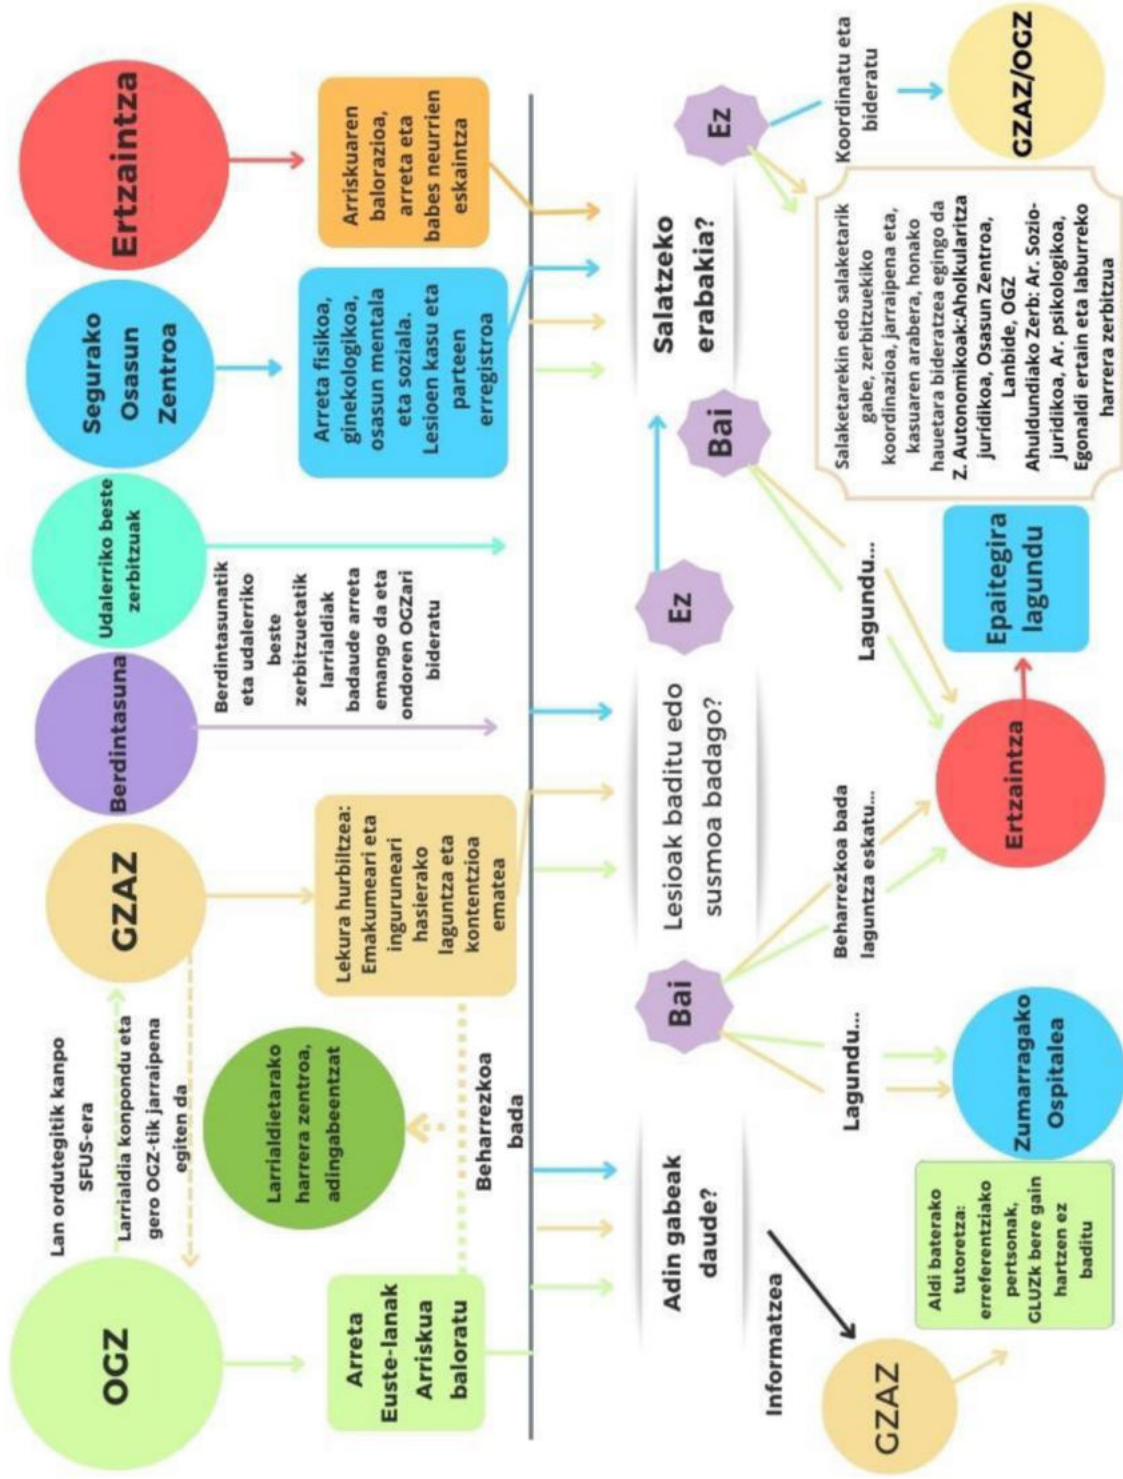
Ertzaintza

Arriskuaren balorazioa, arreta eta babes neurrien eskaintza

Segurako Osasun Zentroa

Arreta fisikoa, ginekologikoa, osasun mentala eta soziala. Lesioen kasu eta parteen erregistroa

Udalerriko beste zerbitzuak

Berdintasunatik eta udalerriko beste zerbitzuetatik larrialdiak badaude arreta emango da eta ondoren OGZari bideratu

Berdintasuna

GZAZ

Lekura hurbiltzea: Emakumeari eta inguruneari hasierako laguntza eta kontentzioa ematea

Lan ordutegitik kanpo SFUS-era

Larrialdia konpondu eta gero OGZ-tik jarraipena egiten da

Larrialdietarako harrera zentroa, adingabeentzat

Beharrezkoa bada

OGZ

Arreta Euste-lanak Arriskua baloratu

Adin gabeak daude?

Lesioak baditu edo susmoa badago?

Salatzeko erabakia?

Ez

Koordinatu eta bideratu

GZAZ/OGZ

Salaketarekin edo salaketarik gabe, zerbitzuekiko koordinazioa, jarraipena eta, kasuaren arabera, honako hauetara bideratzea egingo da Z. Autonomikoak:Aholkularitza juridikoa, Osasun Zentroa, Lanbide, OGZ Ahuldundiako Zerb: Ar. Sozio-juridikoa, Ar. psikologikoa, Egonaldi ertain eta laburreko harrera zerbitzua

Bai

Ez

Lagundu...

Epaitegira lagundu

Ertzaintza

Beharrezkoa bada laguntza eskatu...

Bai

Lagundu...

Zumarragako Ospitalea

Informatzea

GZAZ

Aldi baterako tutoretza: erreferentziako pertsonak, GLUZk bere gain hartzen ez baditu